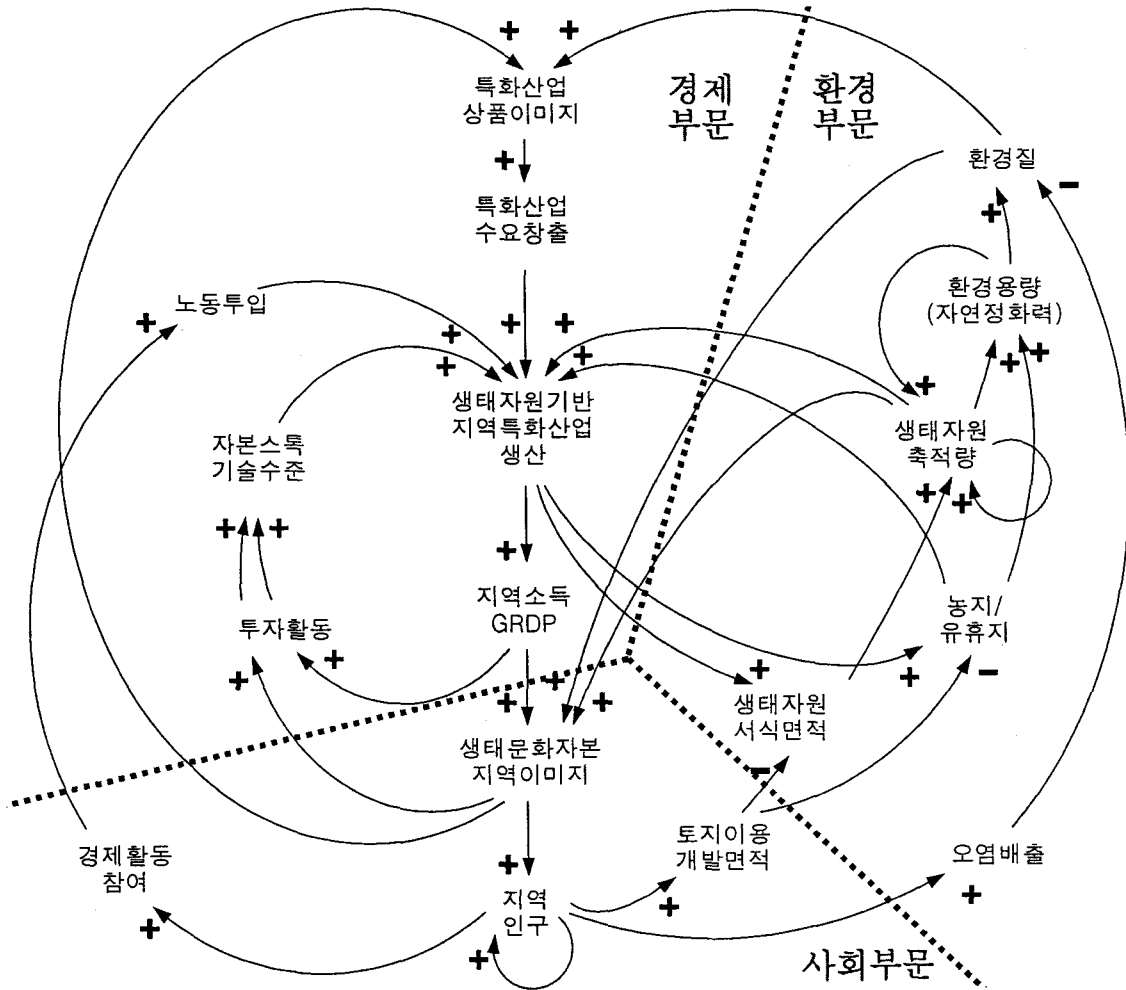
+ +

특화산업
상품이미지

경제
부문

환경
부문

환경질

−

+

특화산업
수요창출

+

환경용량
(자연정화력)

노동투입

+

+ +

+

+

+

+ +

생태자원기반
지역특화산업
생산

+

생태자원
축적량

자본스톡
기술수준

+ +

+ + +

+

지역소득
GRDP

농지/
유휴지

투자활동

+

+

+

+ +

+

+

−

생태자원
서식면적

생태문화자본
지역이미지

−

토지이용
개발면적

오염배출

경제활동
참여

+

+

+

지역
인구

+

+

사회부문